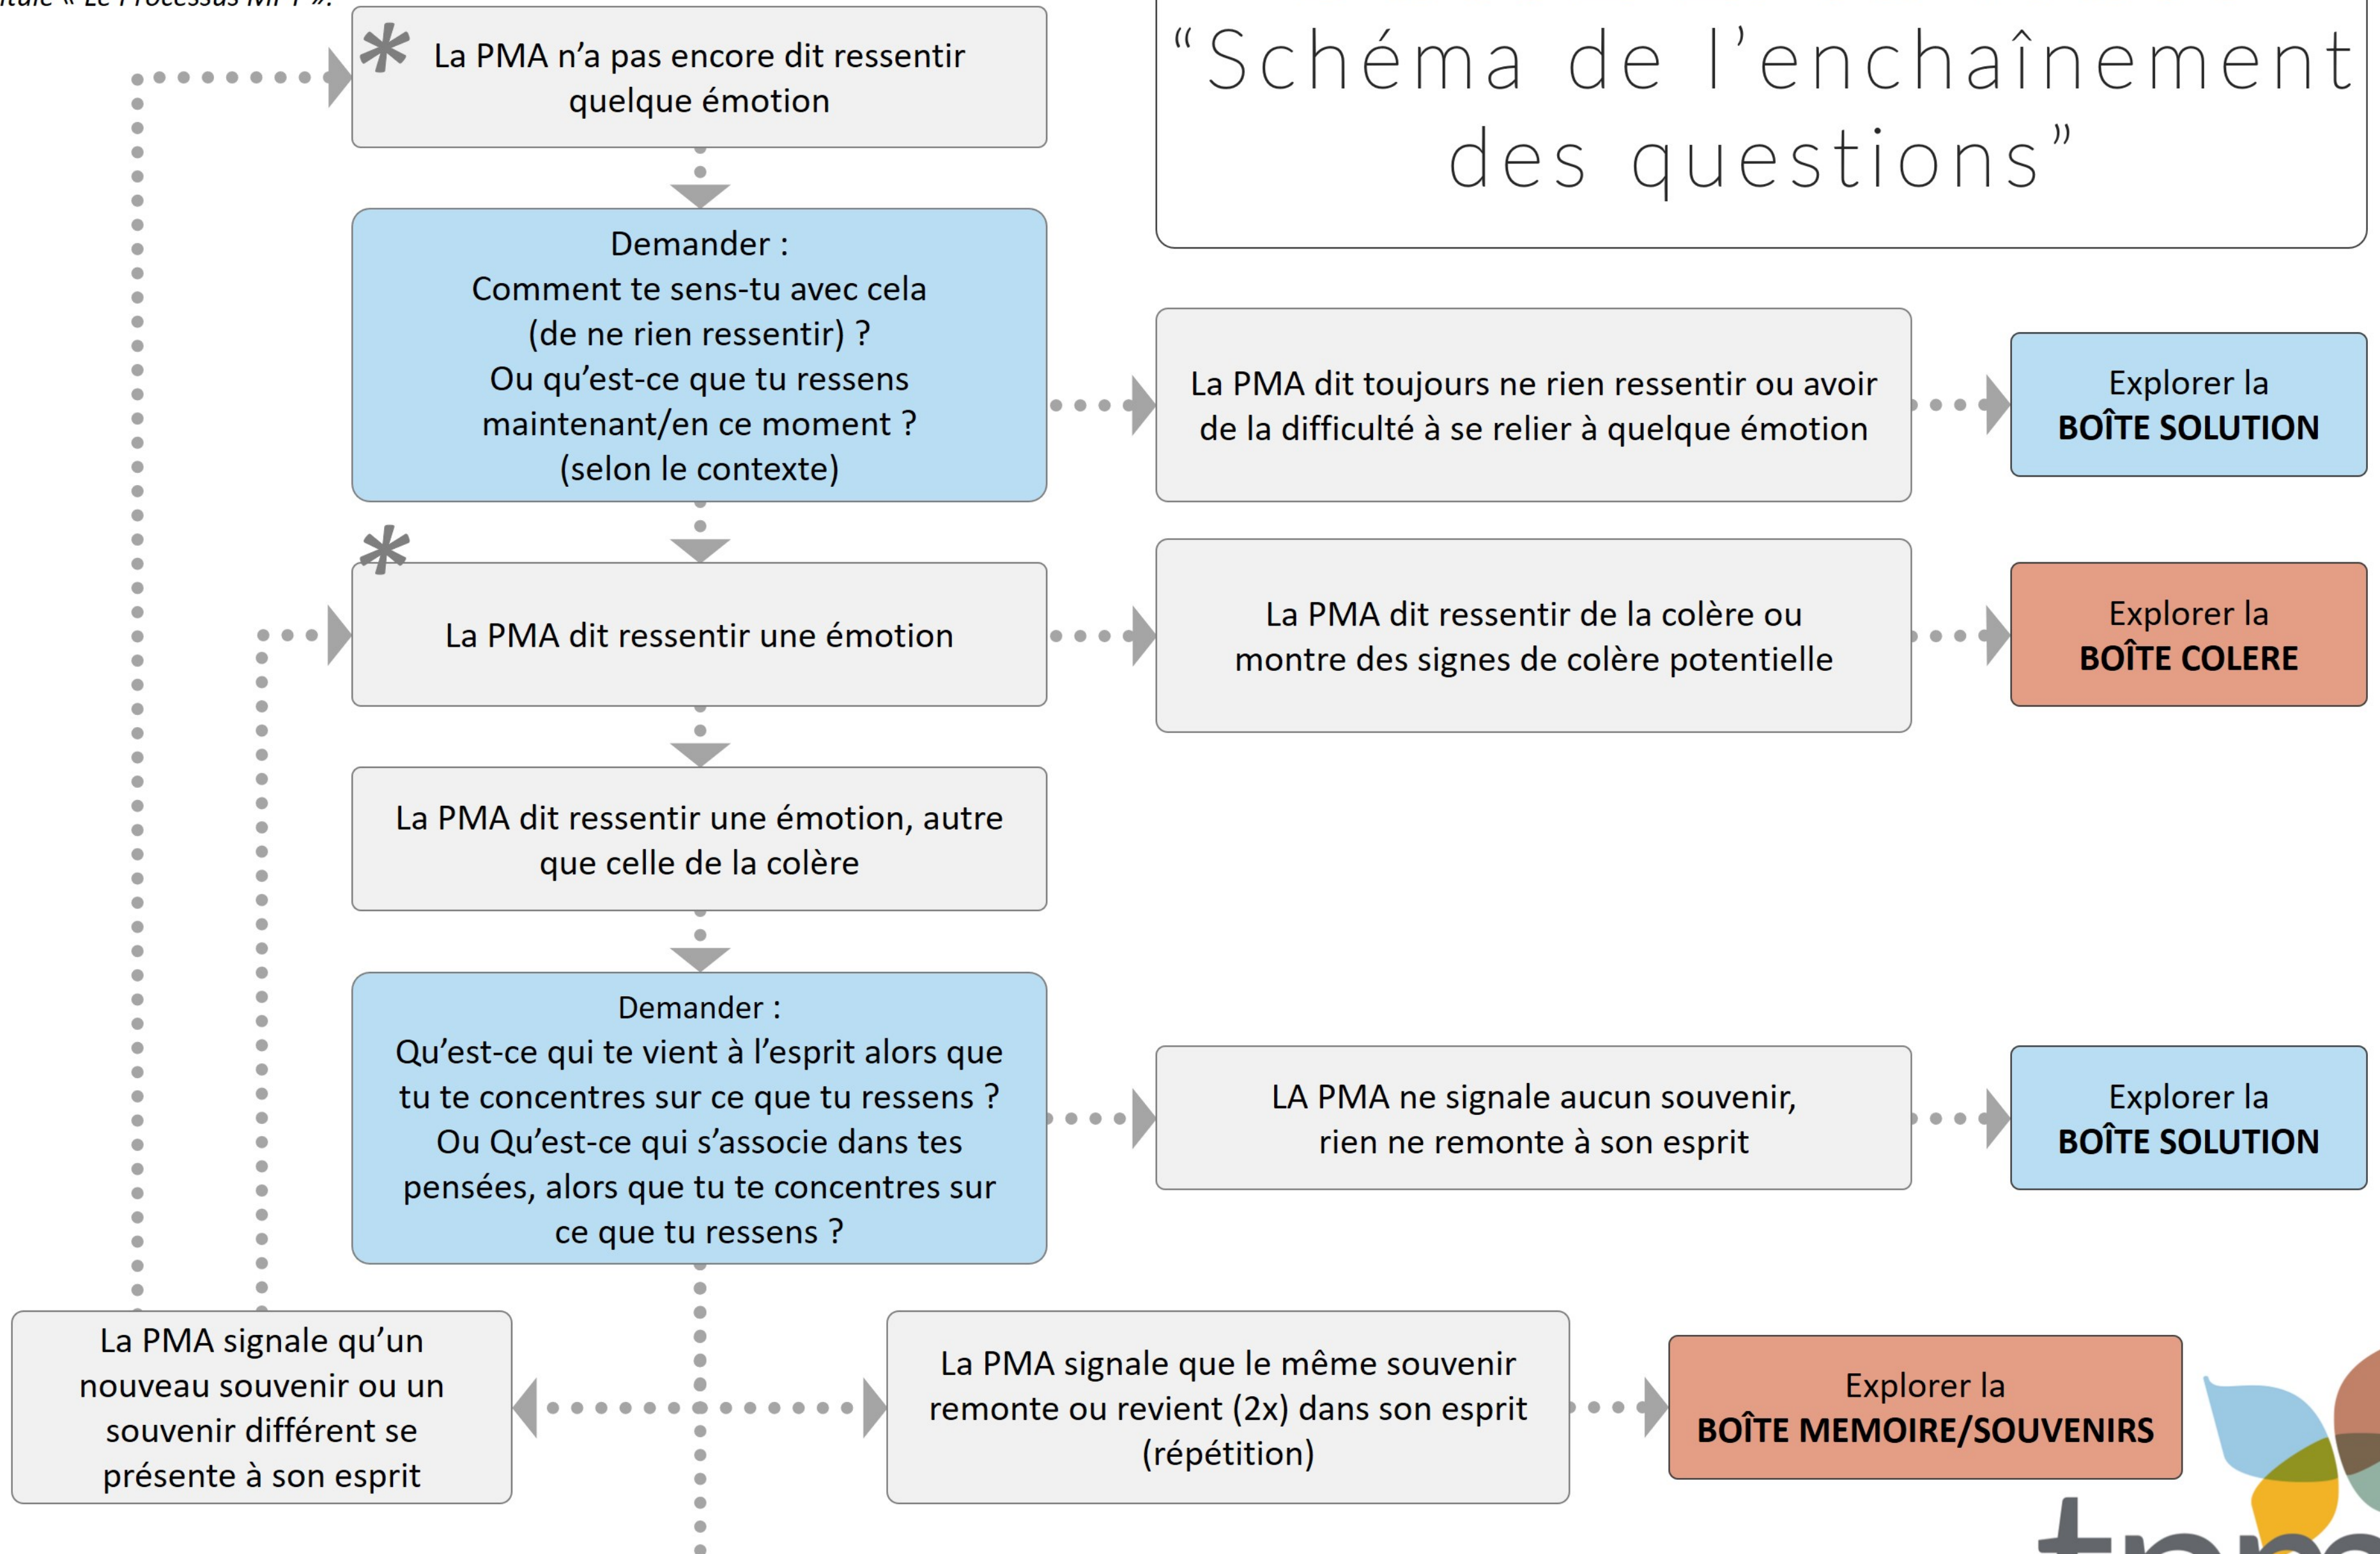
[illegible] « Le Processus MPT ».

“Schéma de l’enchaînement des questions”

* La PMA n’a pas encore dit ressentir quelque émotion

Demander :
Comment te sens-tu avec cela (de ne rien ressentir) ?
Ou qu’est-ce que tu ressens maintenant/en ce moment ?
(selon le contexte)

La PMA dit toujours ne rien ressentir ou avoir de la difficulté à se relier à quelque émotion

Explorer la
BOÎTE SOLUTION

* La PMA dit ressentir une émotion

La PMA dit ressentir de la colère ou montre des signes de colère potentielle

Explorer la
BOÎTE COLERE

La PMA dit ressentir une émotion, autre que celle de la colère

Demander :
Qu’est-ce qui te vient à l’esprit alors que tu te concentres sur ce que tu ressens ?
Ou Qu’est-ce qui s’associe dans tes pensées, alors que tu te concentres sur ce que tu ressens ?

LA PMA ne signale aucun souvenir, rien ne remonte à son esprit

Explorer la
BOÎTE SOLUTION

La PMA signale qu’un nouveau souvenir ou un souvenir différent se présente à son esprit

La PMA signale que le même souvenir remonte ou revient (2x) dans son esprit (répétition)

Explorer la
BOÎTE MEMOIRE/SOUVENIRS